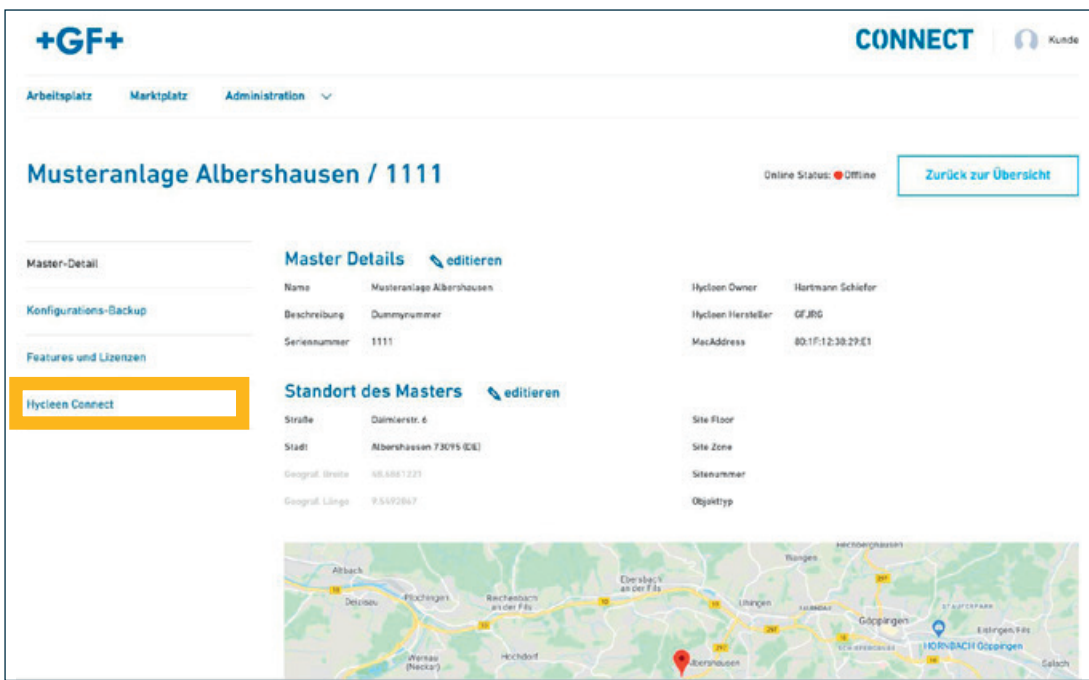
+GF+

CONNECT

Kunde

Arbeitsplatz Marktplatz Administration

Musteranlage Albershausen / 1111

Online Status: Offline

Zurück zur Übersicht

Master-Detail

Konfigurations-Backup

Features und Lizenzen

Hycleen Connect

Master Details editieren

| | | | |
|---|---|---|---|
| Name | Musteranlage Albershausen | Hycleen Owner | Hartmann Schiefer |
| Beschreibung | Dummynummer | Hycleen Hersteller | GFJRG |
| Seriennummer | 1111 | MacAddress | 80:1F:12:30:29:E1 |

Standort des Masters editieren

| | | | |
|---|---|---|---|
| Straße | Daimlerstr. 6 | Site Floor | |
| Stadt | Albershausen 73095 (DE) | Site Zone | |
| Geograf. Breite | 48.6861223 | Sitenummer | |
| Geograf. Länge | 9.5492867 | Objekttyp | |

Altbach
Deizisau
Plochingen
Reichenbach an der Fils
Ebersbach an der Fils
Uhingen
Wangen
Göppingen
Eislingen/Fils
HORNBACH Göppingen
Wernau (Neckar)
Hochdorf
Albershausen
Salach